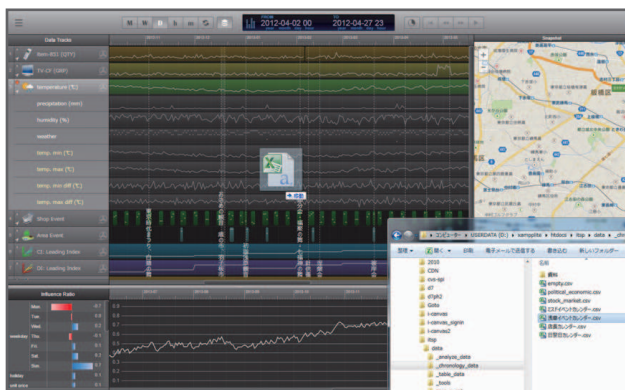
Data Tracks
2012-04-02 00
2012-04-27 23
Snapshot
Item-021 [QTY]
TV-CF [GRP]
temperature (℃)
precipitation (mm)
humidity (%)
weather
temp. min (℃)
temp. max (℃)
temp. min diff (℃)
temp. max diff (℃)
Shop Event
Area Event
CI: Leading Index
CI: Leading Index
+ 移動
Influence Ratio
Mon
Tue
Wed
weekday Thu
Fri
Sat
Sun
holiday
unit price
コンピューター ▸ USERDATA (E:) ▸ kaneuchi ▸ hitokoi ▸ itsp ▸ data ▸
整理 ▾
開く ▾
印刷
電子メールで送信する
書き込む
新しいフォルダー
2010
CDN
css-sgn
d7
d7pfc2
Data
i-canvas
i-canvas_signer
i-canvas2
itsp
data
_analyze_data
_chronology_data
_table_data
_tools
名前
資料
empty.csv
political_economic.csv
stock_market.csv
エリアイベントカレンダー.csv
店舗イベントカレンダー.csv
店員カレンダー.csv
店舗別カレンダー.csv